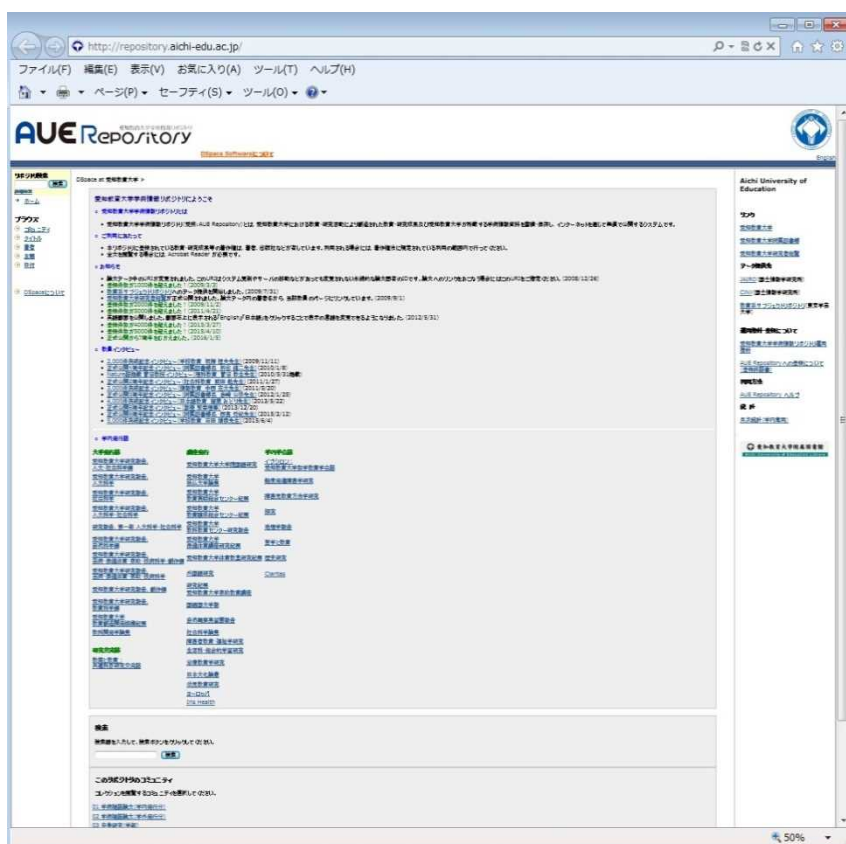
http://repository.aichi-edu.ac.jp/

ファイル(F) 編集(E) 表示(V) お気に入り(A) ツール(T) ヘルプ(H)

ページ(P) セーフティ(S) ツール(O)

AUE Repository

DSpace Softwareについて

English

DSpace at 愛知教育大学 >

愛知教育大学学術情報リポジトリにようこそ

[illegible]

Aichi University of Education

リンク

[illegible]

検索

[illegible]

このリポジトリのコミュニティ

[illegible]

50%